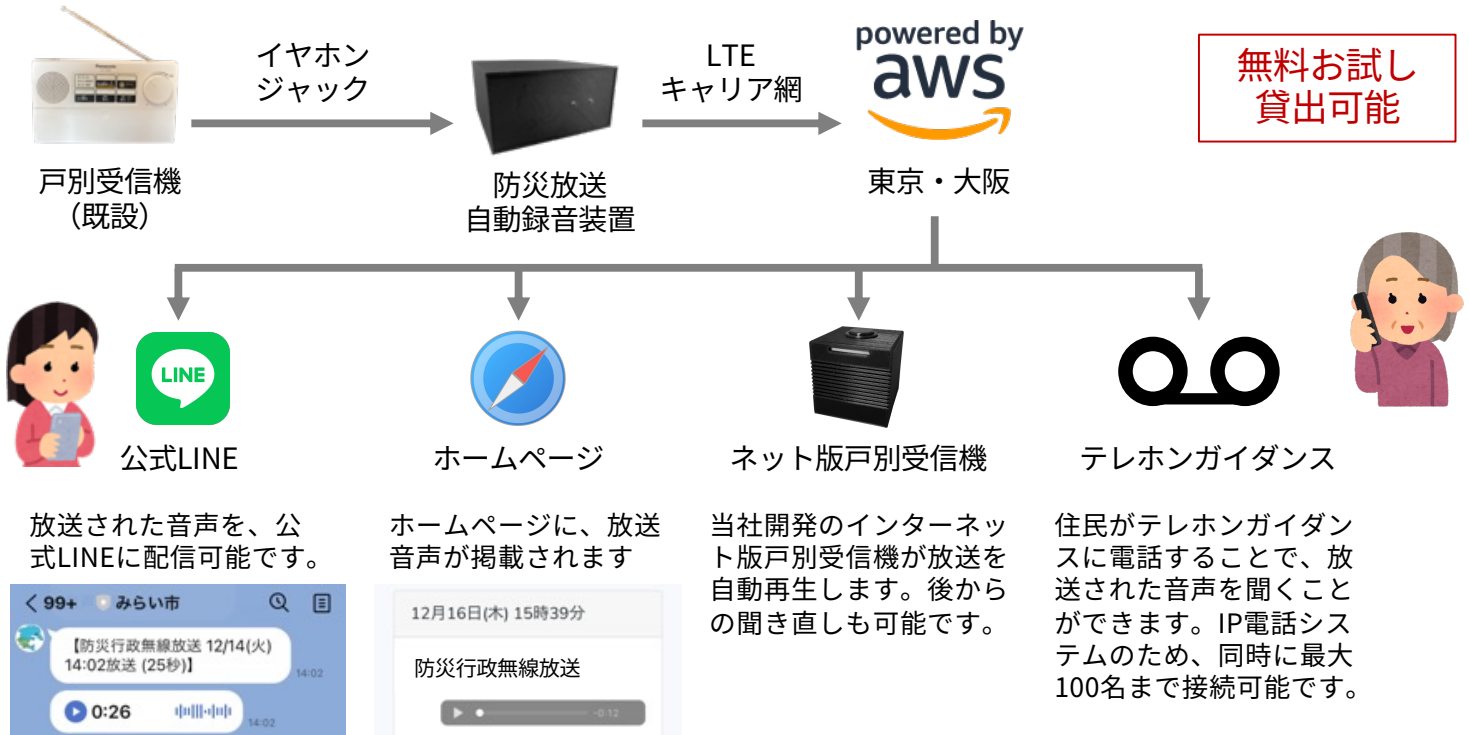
Panasonic

イヤホン
ジャック

LTE
キャリア網

powered by
aws

無料お試し
貸出可能

戸別受信機
（既設）

防災放送
自動録音装置

東京・大阪

LINE

公式LINE

ホームページ

ネット版戸別受信機

テレホンガイダンス

放送された音声を、公式LINEに配信可能です。

ホームページに、放送音声が掲載されます

当社開発のインターネット版戸別受信機が放送を自動再生します。後からの聞き直しも可能です。

住民がテレホンガイダンスに電話することで、放送された音声を聞くことができます。IP電話システムのため、同時に最大100名まで接続可能です。

< 99+ みらい市

【防災行政無線放送 12/14(火) 14:02放送 (25秒)】

14:02

0:26

14:02

12月16日(木) 15時39分

防災行政無線放送

-0:12